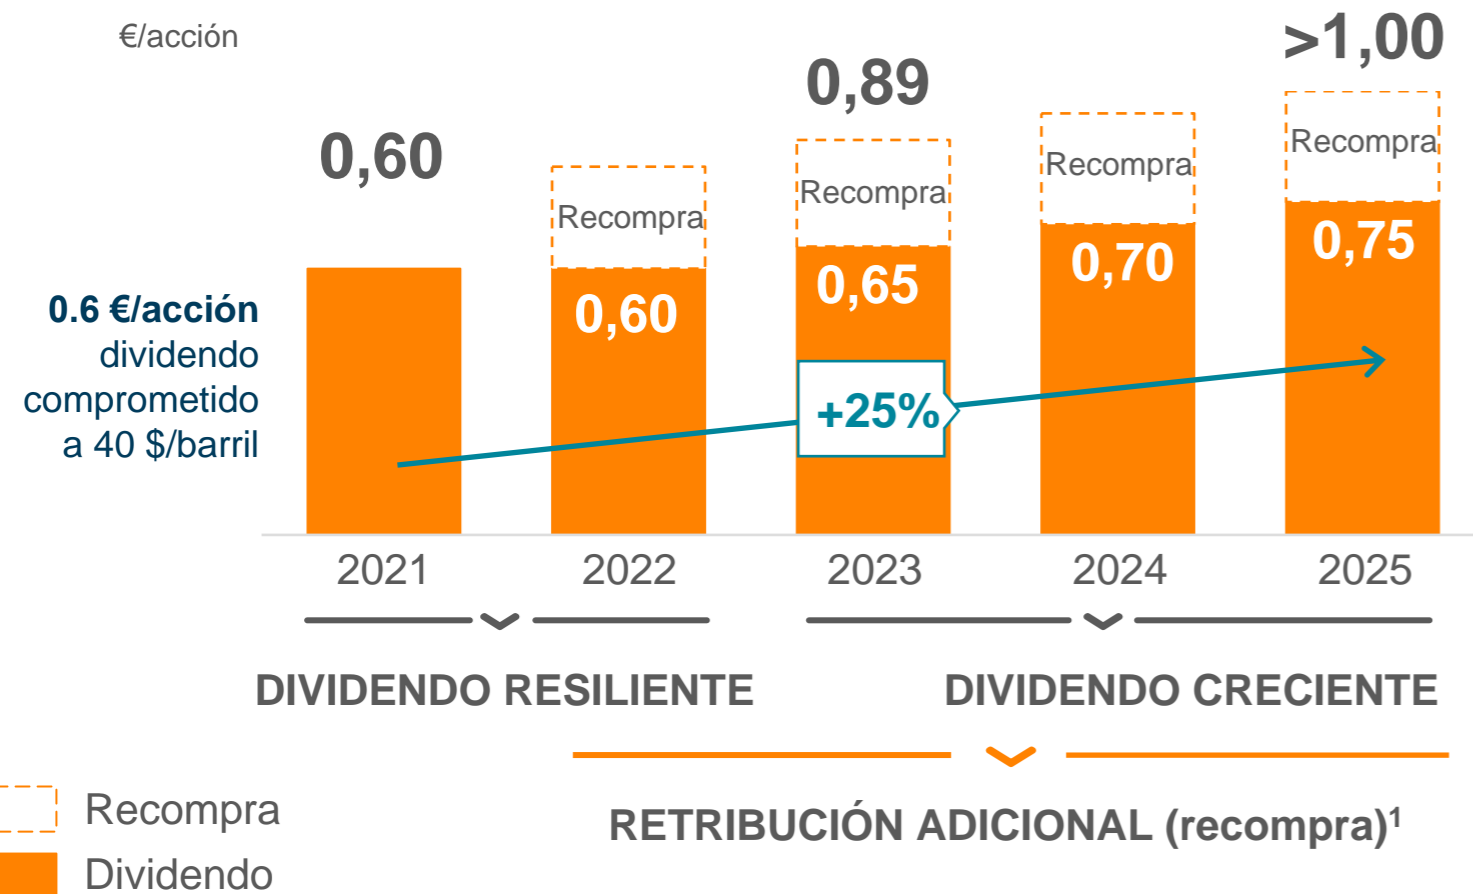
€/acción

0,60

0,89

>1,00

Recompra

Recompra

Recompra

Recompra

0,60

0,65

0,70

0,75

0.6 €/acción dividendo comprometido a 40 $/barril

+25%

2021

2022

2023

2024

2025

DIVIDENDO RESILIENTE

DIVIDENDO CRECIENTE

Recompra

Dividendo

RETRIBUCIÓN ADICIONAL (recompra)$^1$